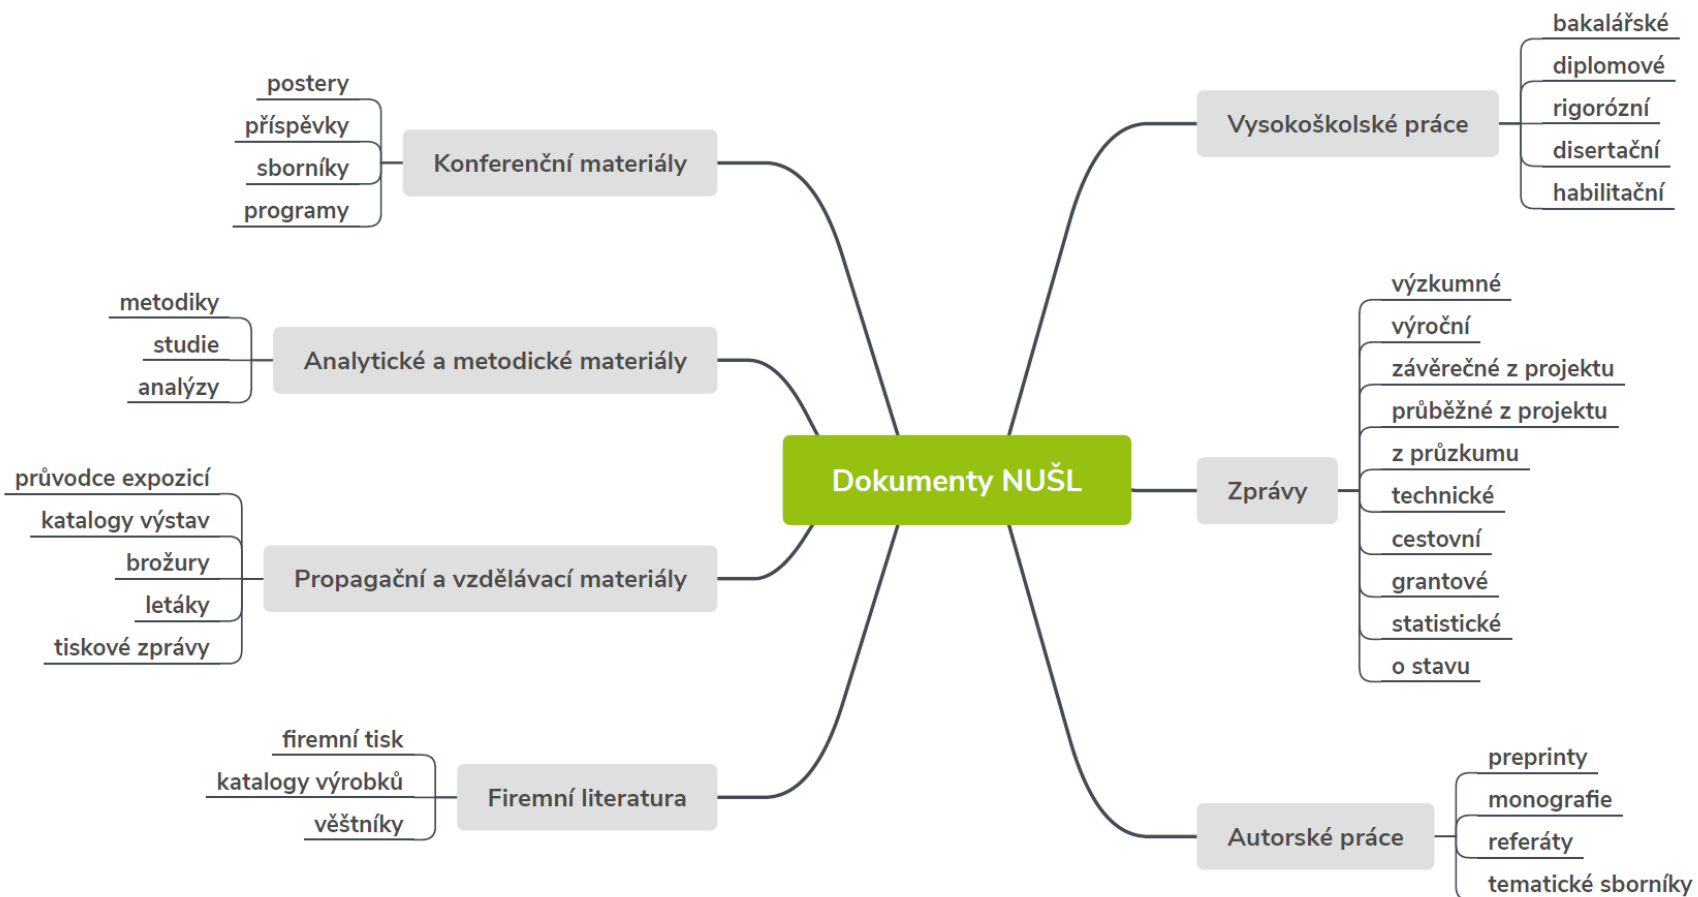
Dokumenty NUŠL

Konferenční materiály
postery
příspěvky
sborníky
programy

Analytické a metodické materiály
metodiky
studie
analýzy

Propagační a vzdělávací materiály
průvodce expozicí
katalogy výstav
brožury
letáky
tiskové zprávy

Firemní literatura
firemní tisk
katalogy výrobků
věštníky

Vysokoškolské práce
bakalářské
diplomové
rigorózní
disertační
habilitační

Zprávy
výzkumné
výroční
závěrečné z projektu
průběžné z projektu
z průzkumu
technické
cestovní
grantové
statistické
o stavu

Autorské práce
preprinty
monografie
referáty
tematické sborníky